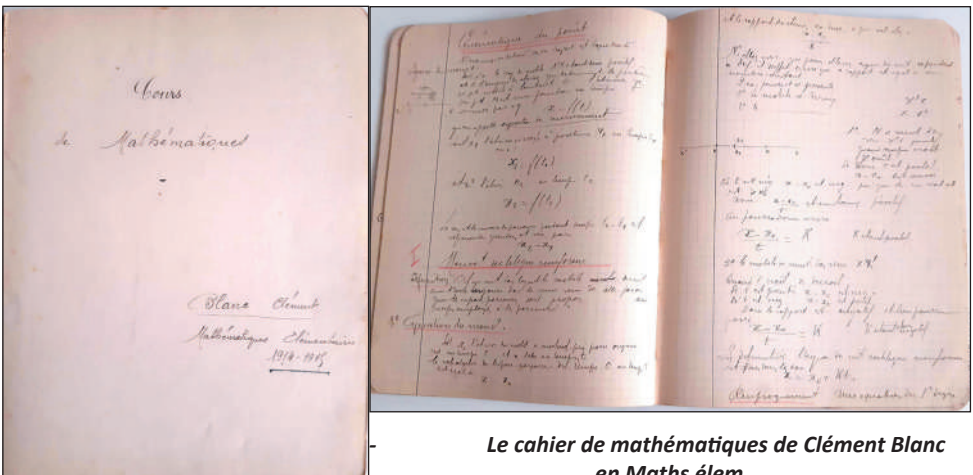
Cours

de Mathématiques

Blanc Clément

Mathématiques Élémentaires

1914-1915

Cinématique du point

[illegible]

$x = f(t)$

$x_1 = f(t_1)$

$x_2 = f(t_2)$

Mouvement rectiligne uniforme

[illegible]

$\frac{x - x_0}{t} = K$

$x = x_0 + Kt$

Conséquences

- Le cahier de mathématiques de Clément Blanc en Maths élem.